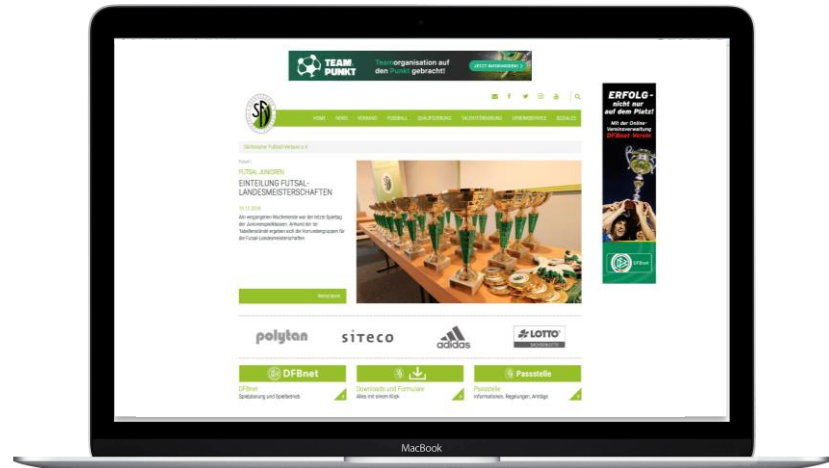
TEAM PUNKT

Teamorganisation auf den Punkt gebracht!

JETZT AUSPROBIEREN

HOME NEWS VERBAND FUSSBALL QUALIFIZIERUNG TALENTFÖRDERUNG VEREINSSERVICE SOZIALES

Saarländischer Fußballverband e.V.

FUTSAL JUNIOREN

EINTEILUNG FUTSAL-LANDESMEISTERSCHAFTEN

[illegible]

Weiterlesen

ERFOLG - nicht nur auf dem Platz!

Mit der Online-Vereinsverwaltung DFBnet Verein

DFBnet

polytan

siteco

adidas

LOTTO

DFBnet

DFBnet

Spielberatung und Spielbetrieb

Downloads und Formulare

Alles mit einem Klick

Passstelle

Passstelle

Informationen, Regelungen, Anträge

MacBook